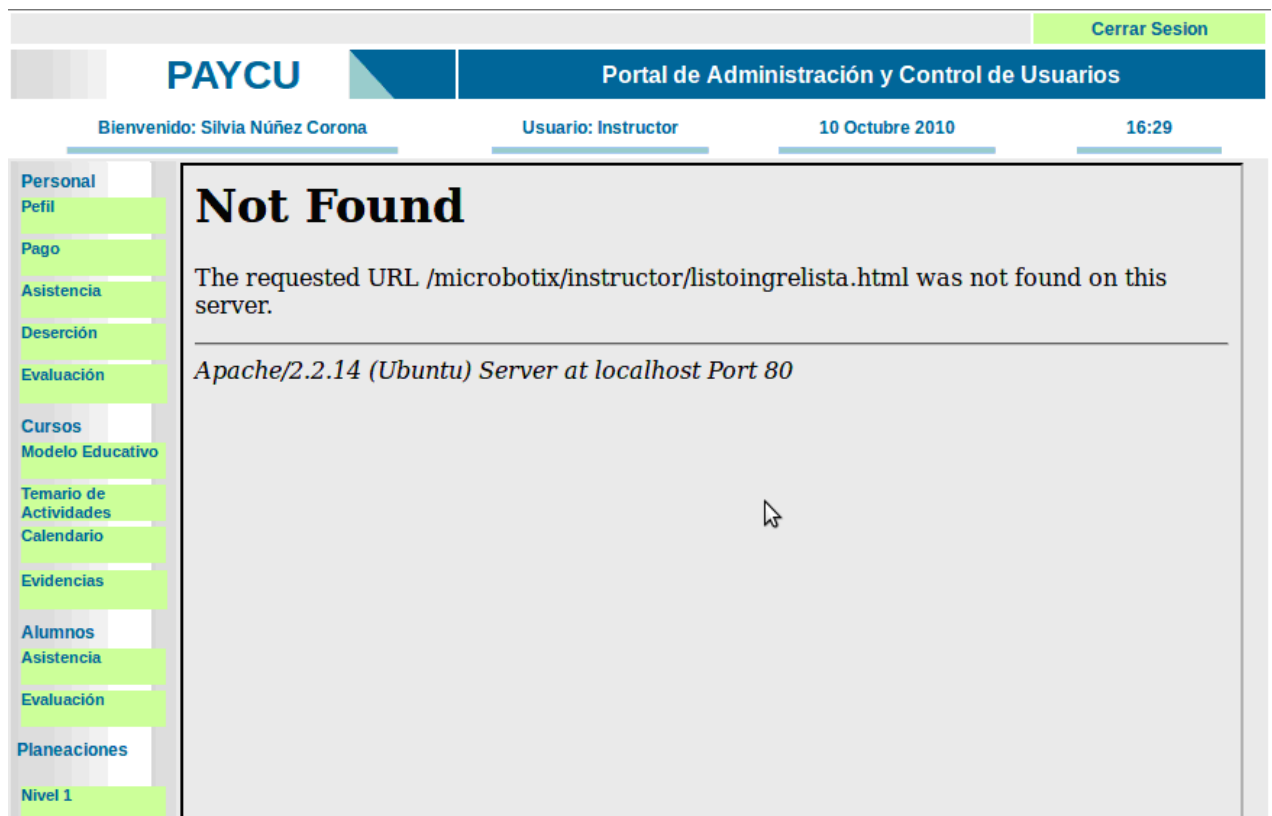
Cerrar Sesion

PAYCU

Portal de Administración y Control de Usuarios

Bienvenido: Silvia Núñez Corona

Usuario: Instructor

10 Octubre 2010

16:29

Personal
Pefil
Pago
Asistencia
Deserción
Evaluación

Cursos
Modelo Educativo
Temario de Actividades
Calendario
Evidencias

Alumnos
Asistencia
Evaluación

Planeaciones
Nivel 1

# Not Found

The requested URL /microbotix/instructor/listoingrelista.html was not found on this server.

*Apache/2.2.14 (Ubuntu) Server at localhost Port 80*